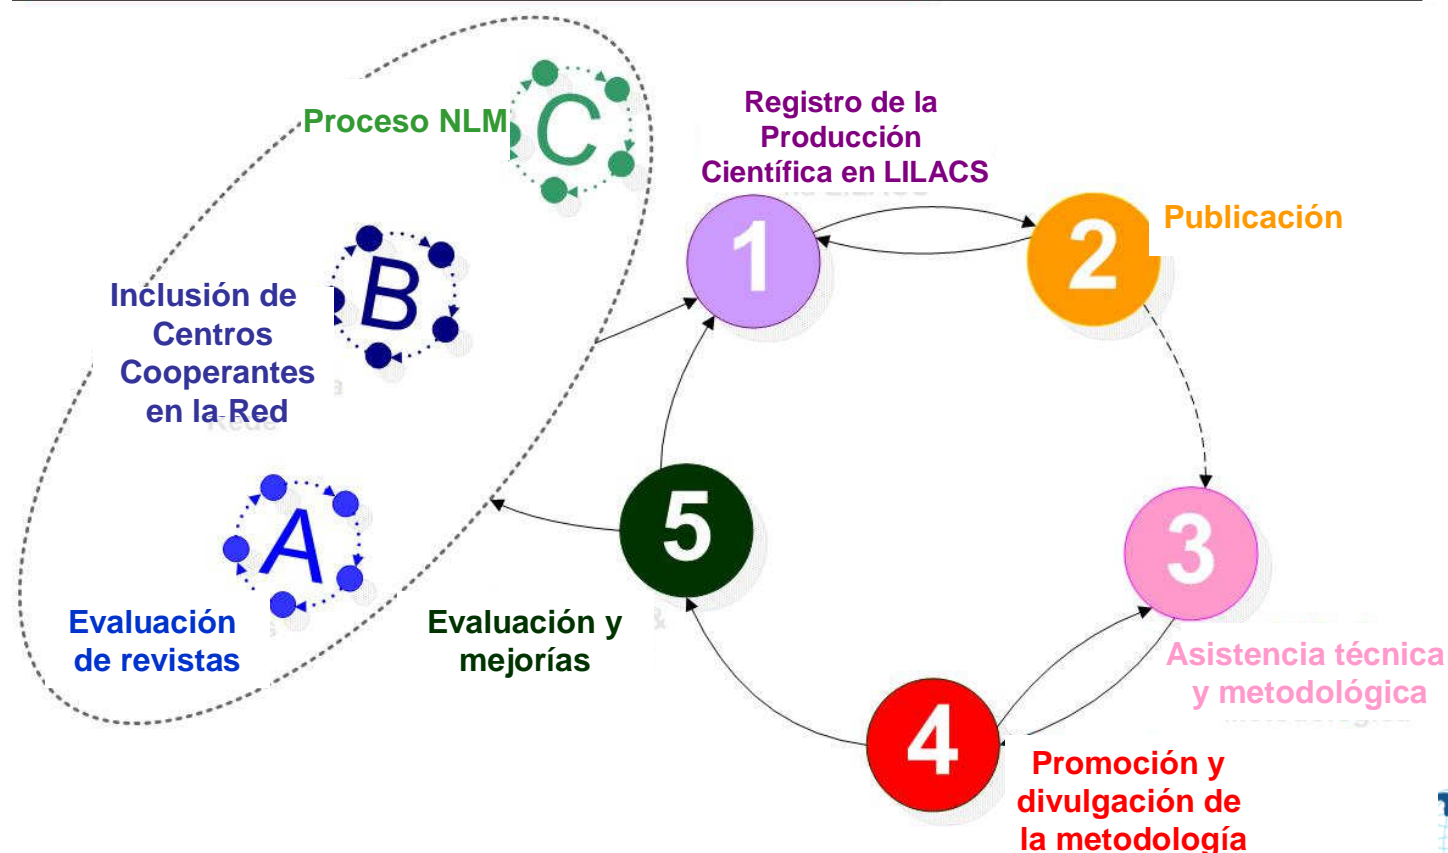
Proceso NLM

C

Registro de la Producción Científica en LILACS

1

2

Publicación

Inclusión de Centros Cooperantes en la Red

B

A

Evaluación de revistas

5

Evaluación y mejorías

3

Asistencia técnica y metodológica

4

Promoción y divulgación de la metodología